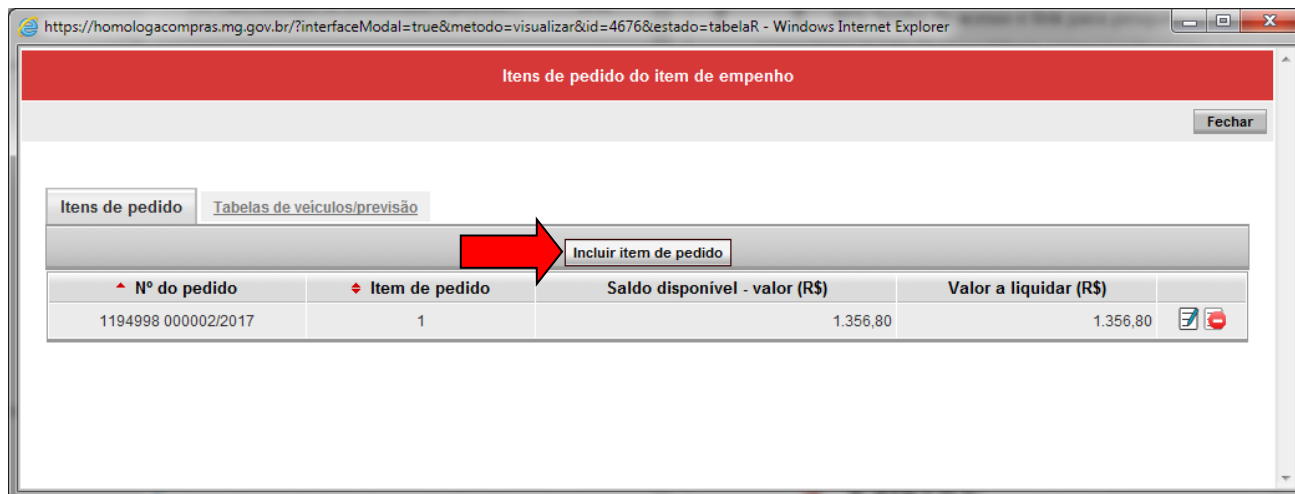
https://homologacompras.mg.gov.br/?interfaceModal=true&metodo=visualizar&id=4676&estado=tabelaR - Windows Internet Explorer

Itens de pedido do item de empenho

Fechar

Itens de pedido | Tabelas de veiculos/previsão

Incluir item de pedido

| Nº do pedido | Item de pedido | Saldo disponível - valor (R$) | Valor a liquidar (R$) | |
|---|---|---|---|---|
| 1194998 000002/2017 | 1 | 1.356,80 | 1.356,80 | |